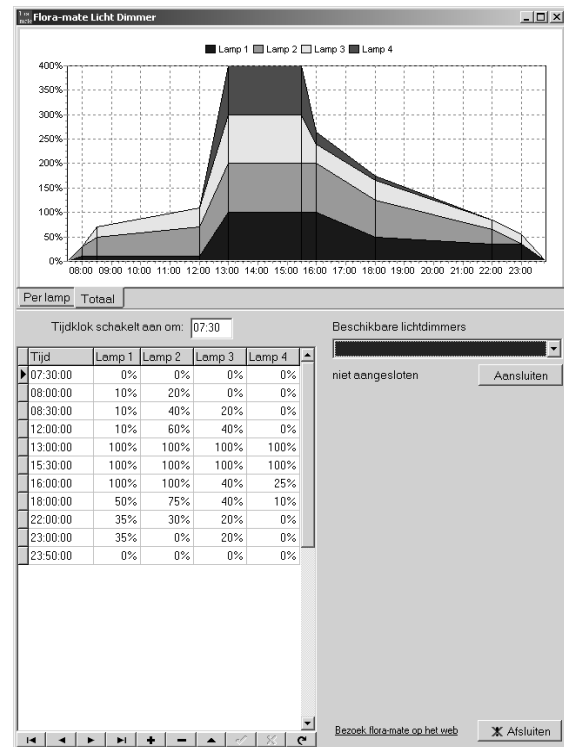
Flora-mate Licht Dimmer

Lamp 1 Lamp 2 Lamp 3 Lamp 4

400%
350%
300%
250%
200%
150%
100%
50%
0%

08:00 09:00 10:00 11:00 12:00 13:00 14:00 15:00 16:00 17:00 18:00 19:00 20:00 21:00 22:00 23:00

Per lamp Totaal

Tijdklok schakelt aan om: 07:30

Beschikbare lichtdimmers

niet aangesloten

Aansluiten

| Tijd | Lamp 1 | Lamp 2 | Lamp 3 | Lamp 4 |
|---|---|---|---|---|
| 07:30:00 | 0% | 0% | 0% | 0% |
| 08:00:00 | 10% | 20% | 0% | 0% |
| 08:30:00 | 10% | 40% | 20% | 0% |
| 12:00:00 | 10% | 60% | 40% | 0% |
| 13:00:00 | 100% | 100% | 100% | 100% |
| 15:30:00 | 100% | 100% | 100% | 100% |
| 16:00:00 | 100% | 100% | 40% | 25% |
| 18:00:00 | 50% | 75% | 40% | 10% |
| 22:00:00 | 35% | 30% | 20% | 0% |
| 23:00:00 | 35% | 0% | 20% | 0% |
| 23:50:00 | 0% | 0% | 0% | 0% |

Bezoek flora-mate op het web

Afsluiten